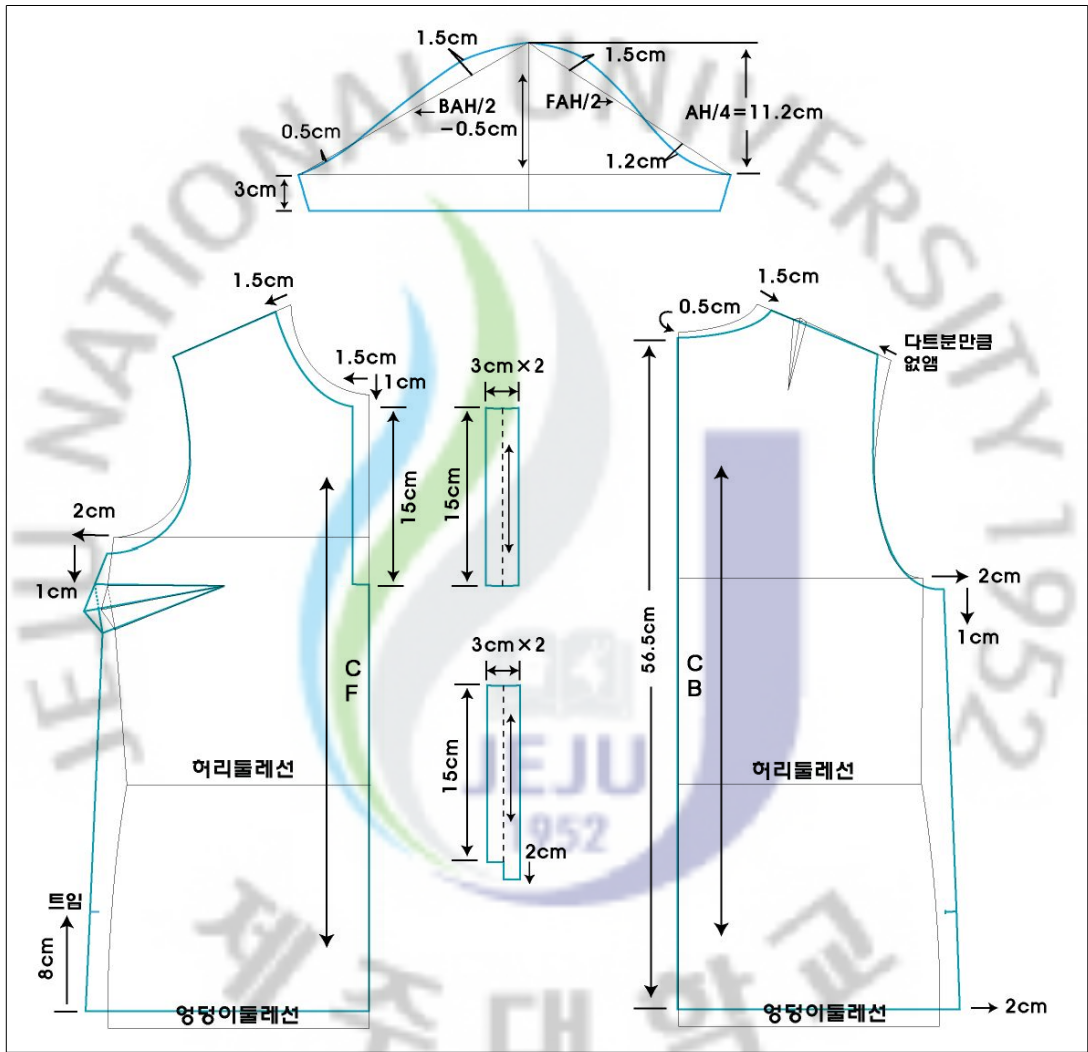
JEJU NATIONAL UNIVERSITY 1952

1.5cm
1.5cm
BAH/2
−0.5cm
FAH/2
AH/4 = 11.2cm
0.5cm
1.2cm
3cm

1.5cm
1.5cm
1cm
3cm × 2
15cm
15cm
2cm
1cm
C
F
3cm × 2
15cm
2cm
허리둘레선
트임
8cm
엉덩이둘레선

1.5cm
0.5cm
다트분만큼
없앰
56.5cm
2cm
1cm
C
B
허리둘레선
엉덩이둘레선
2cm

JEJU
1952
제주대학교